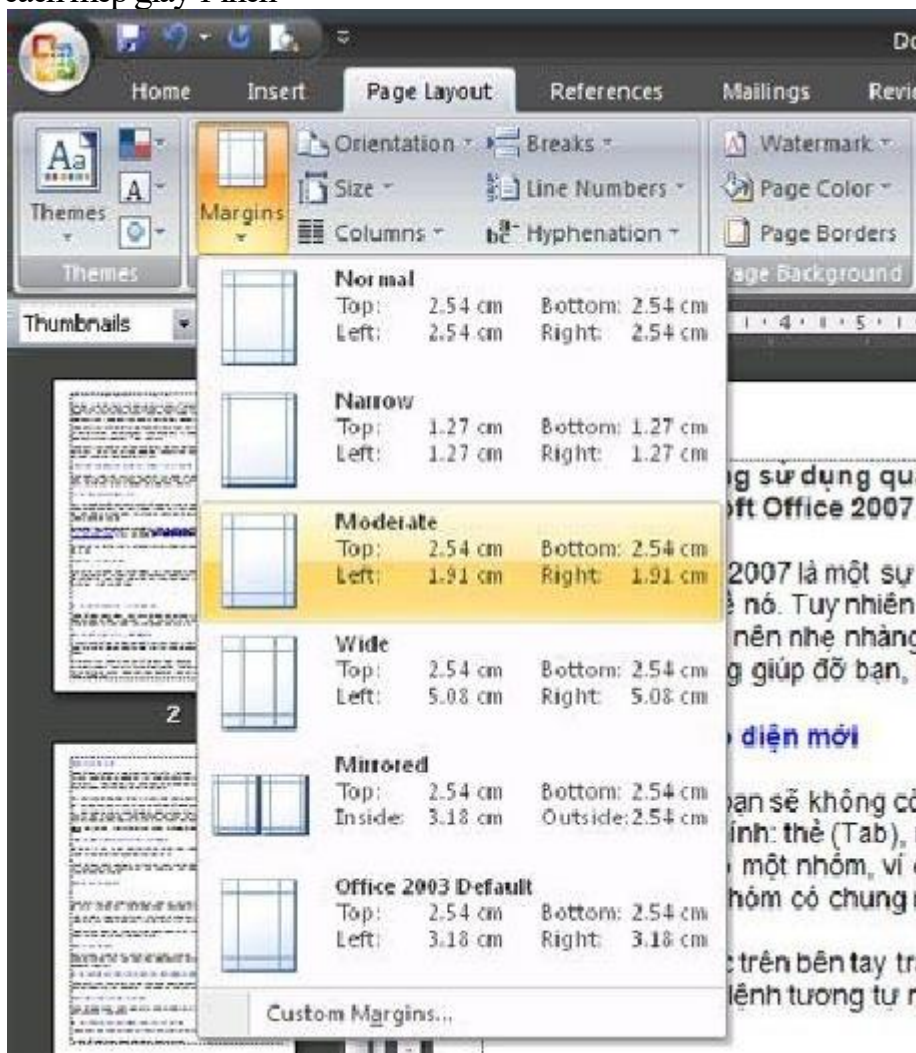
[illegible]

Do

Home Insert Page Layout References Mailings Revi

Themes

Margins

Orientation Breaks

Size Line Numbers

Columns Hyphenation

Watermark

Page Color

Page Borders

Themes

age Background

Thumbnails

Normal
Top: 2.54 cm Bottom: 2.54 cm
Left: 2.54 cm Right: 2.54 cm

Narrow
Top: 1.27 cm Bottom: 1.27 cm
Left: 1.27 cm Right: 1.27 cm

Moderate
Top: 2.54 cm Bottom: 2.54 cm
Left: 1.91 cm Right: 1.91 cm

Wide
Top: 2.54 cm Bottom: 2.54 cm
Left: 5.08 cm Right: 5.08 cm

Mirrored
Top: 2.54 cm Bottom: 2.54 cm
Inside: 3.18 cm Outside: 2.54 cm

Office 2003 Default
Top: 2.54 cm Bottom: 2.54 cm
Left: 3.18 cm Right: 3.18 cm

Custom Margins...

2

g sử dụng qu
ft Office 2007

2007 là một sự
ề nó. Tuy nhiên
nên nhẹ nhàng
g giúp đỡ bạn,

diện mới

ạn sẽ không c
ính: thẻ (Tab),
một nhóm, ví
hóm có chung

trên bên tay tr
lệnh tương tự